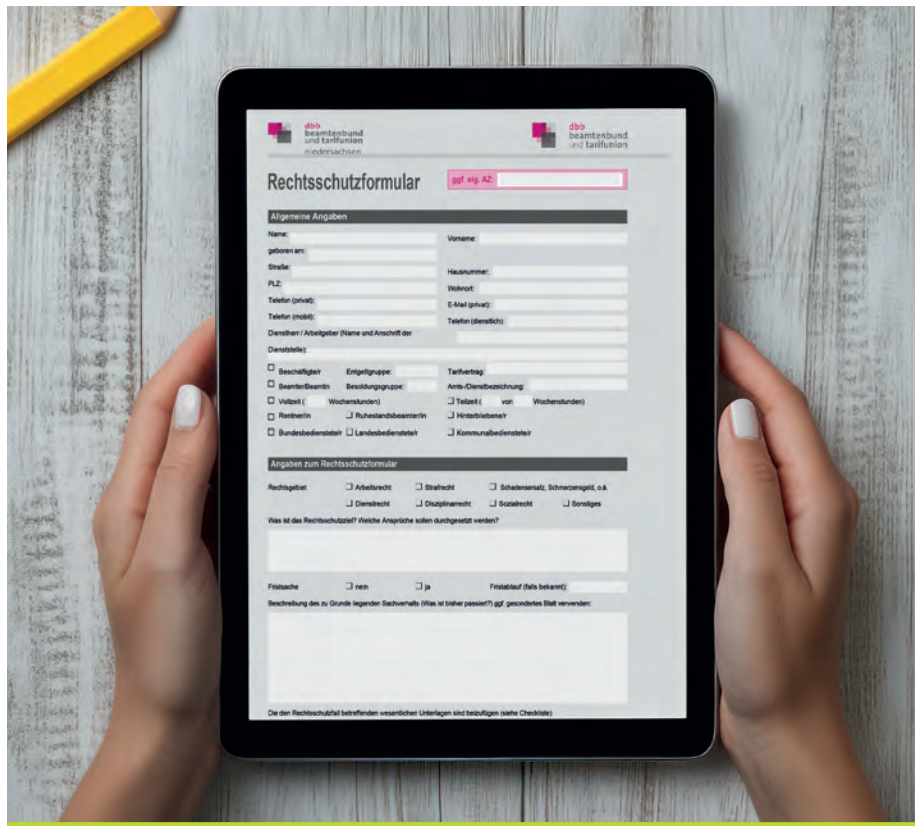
dbb beamtenbund und tarifunion niedersachsen

dbb beamtenbund und tarifunion

Rechtsschutzformular

ggf. eig. AZ:

Allgemeine Angaben

Name:
Vorname:
geboren am:
Straße:
Hausnummer:
PLZ:
Wohnort:
Telefon (privat):
E-Mail (privat):
Telefon (mobil):
Telefon (dienstlich):
Dienstherr / Arbeitgeber (Name und Anschrift der Dienststelle):

Beschäftigte/r
Entgeltgruppe:
Tarifvertrag:
Beamter/Beamtin
Besoldungsgruppe:
Amts-/Dienstbezeichnung:
Vollzeit ( Wochenstunden)
Teilzeit ( von Wochenstunden)
Rentner/in
Ruhestandsbeamter/in
Hinterbliebene/r
Bundesbedienstete/r
Landesbedienstete/r
Kommunalbedienstete/r

Angaben zum Rechtsschutzformular

Rechtsgebiet
Arbeitsrecht
Strafrecht
Schadensersatz, Schmerzensgeld, o.ä.
Dienstrecht
Disziplinarrecht
Sozialrecht
Sonstiges

Was ist das Rechtsschutzziel? Welche Ansprüche sollen durchgesetzt werden?

Fristsache
nein
ja
Fristablauf (falls bekannt):

Beschreibung des zu Grunde liegenden Sachverhalts (Was ist bisher passiert?) ggf. gesondertes Blatt verwenden:

Die den Rechtsschutzfall betreffenden wesentlichen Unterlagen sind beizufügen (siehe Checkliste)